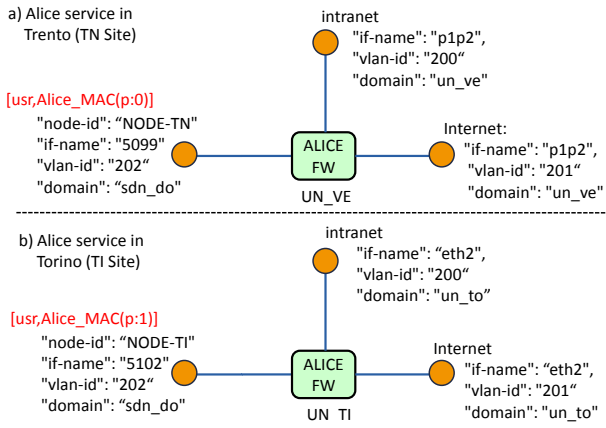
a) Alice service in Trento (TN Site)

intranet
"if-name": "p1p2",
"vlan-id": "200“
"domain": "un_ve"

[usr,Alice_MAC(p:0)]
"node-id": “NODE-TN"
"if-name": "5099"
"vlan-id": "202“
"domain": “sdn_do"

ALICE
FW

UN_VE

Internet:
"if-name": "p1p2",
"vlan-id": "201"
"domain": "un_ve"

b) Alice service in Torino (TI Site)

intranet
"if-name": “eth2",
"vlan-id": "200“
"domain": "un_to"

[usr,Alice_MAC(p:1)]
"node-id": “NODE-TI"
"if-name": "5102"
"vlan-id": "202“
"domain": “sdn_do"

ALICE
FW

UN_TI

Internet
"if-name": “eth2",
"vlan-id": "201"
"domain": "un_to"